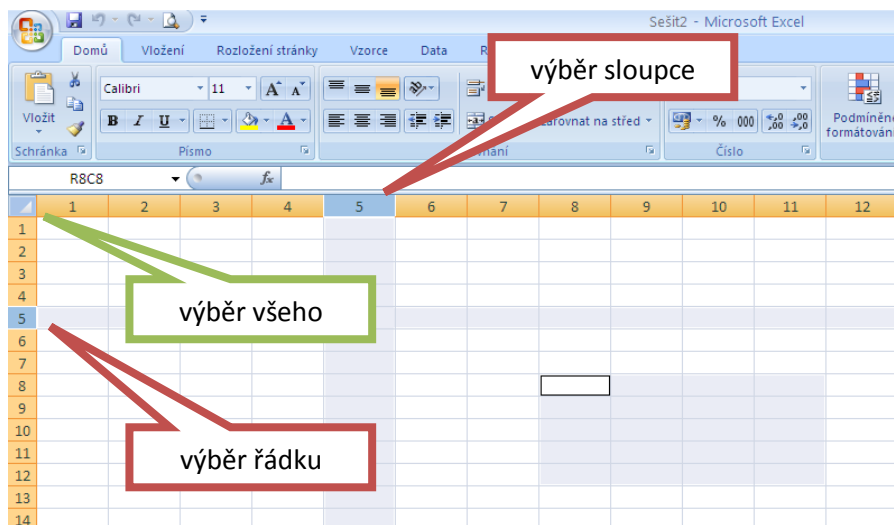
Sešit2 - Microsoft Excel

Domů | Vložení | Rozložení stránky | Vzorce | Data | R

Vložit
Schránka
Calibri | 11
B | I | U
Písmo
Zarovnat na střed
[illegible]vnání
% 000
Číslo
Podmíněné formátování

výběr sloupce

R8C8
$f_x$

| | 1 | 2 | 3 | 4 | 5 | 6 | 7 | 8 | 9 | 10 | 11 | 12 |
|---|---|---|---|---|---|---|---|---|---|---|---|---|
| 1 | | | | | | | | | | | | |
| 2 | | | | | | | | | | | | |
| 3 | | | | | | | | | | | | |
| 4 | | | | | | | | | | | | |
| 5 | | | | | | | | | | | | |
| 6 | | | | | | | | | | | | |
| 7 | | | | | | | | | | | | |
| 8 | | | | | | | | | | | | |
| 9 | | | | | | | | | | | | |
| 10 | | | | | | | | | | | | |
| 11 | | | | | | | | | | | | |
| 12 | | | | | | | | | | | | |
| 13 | | | | | | | | | | | | |
| 14 | | | | | | | | | | | | |

výběr všeho

výběr řádku